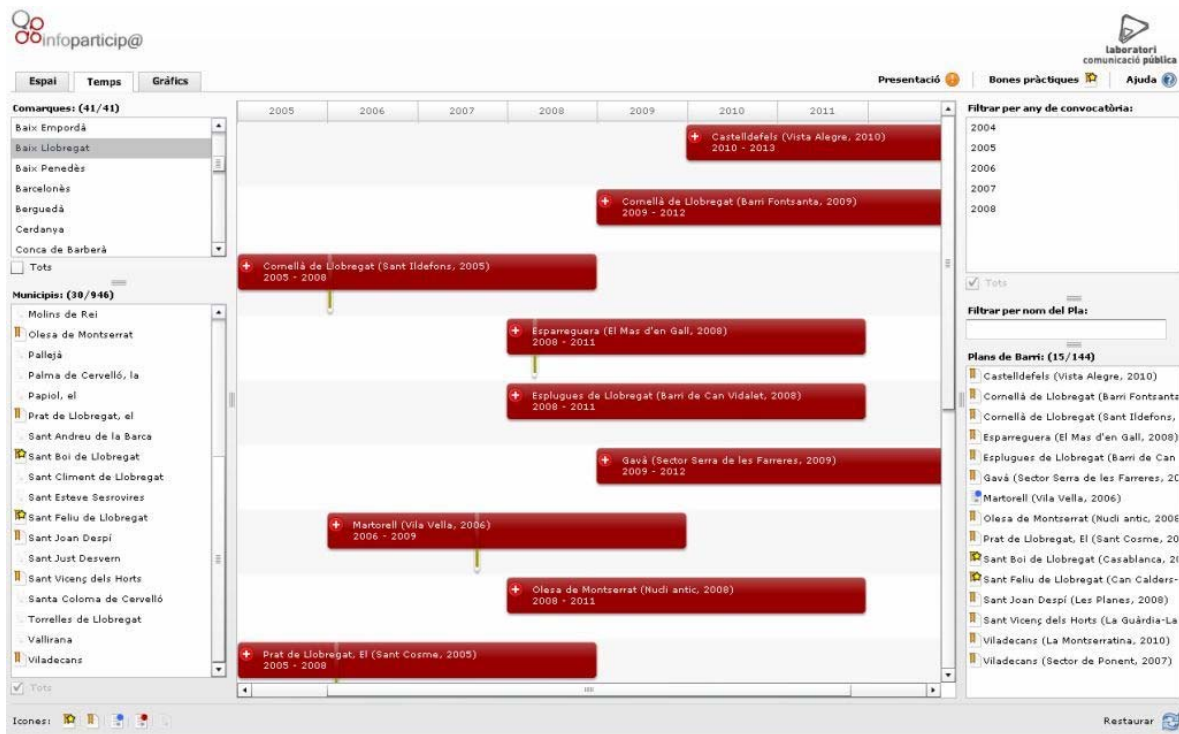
infoparticip@

laboratori comunicació pública

Espai | Temps | Gràfics

Presentació | Bones pràctiques | Ajuda

Comarques: (41/41)
Baix Empordà
Baix Llobregat
Baix Penedès
Barcelonès
Berguedà
Cerdanya
Conca de Barberà
Tots

Municipis: (30/946)
Molins de Rei
Olesa de Montserrat
Pallejà
Palma de Cervelló, la
Papiol, el
Prat de Llobregat, el
Sant Andreu de la Barca
Sant Boi de Llobregat
Sant Climent de Llobregat
Sant Esteve Sesrovires
Sant Feliu de Llobregat
Sant Joan Despí
Sant Just Desvern
Sant Vicenç dels Horts
Santa Coloma de Cervelló
Torrelles de Llobregat
Vallirana
Viladecans
Tots

| 2005 | 2006 | 2007 | 2008 | 2009 | 2010 | 2011 |
|---|---|---|---|---|---|---|

Castelldefels (Vista Alegre, 2010) 2010 - 2013
Cornellà de Llobregat (Barri Fontsanta, 2009) 2009 - 2012
Cornellà de Llobregat (Sant Ildefons, 2005) 2005 - 2008
Esparreguera (El Mas d'en Gall, 2008) 2008 - 2011
Esplugues de Llobregat (Barri de Can Vidalet, 2008) 2008 - 2011
Gavà (Sector Serra de les Farreres, 2009) 2009 - 2012
Martorell (Vila Vella, 2006) 2006 - 2009
Olesa de Montserrat (Nucli antic, 2008) 2008 - 2011
Prat de Llobregat, El (Sant Cosme, 2005) 2005 - 2008

Filtrar per any de convocatòria:
2004
2005
2006
2007
2008
Tots

Filtrar per nom del Pla:

Plans de Barri: (15/144)
Castelldefels (Vista Alegre, 2010)
Cornellà de Llobregat (Barri Fontsanta
Cornellà de Llobregat (Sant Ildefons,
Esparreguera (El Mas d'en Gall, 2008)
Esplugues de Llobregat (Barri de Can
Gavà (Sector Serra de les Farreres, 20
Martorell (Vila Vella, 2006)
Olesa de Montserrat (Nucli antic, 2008
Prat de Llobregat, El (Sant Cosme, 20
Sant Boi de Llobregat (Casablanca, 2
Sant Feliu de Llobregat (Can Calders-
Sant Joan Despí (Les Planes, 2008)
Sant Vicenç dels Horts (La Guàrdia-La
Viladecans (La Montserratina, 2010)
Viladecans (Sector de Ponent, 2007)

Icones:

Restaurar